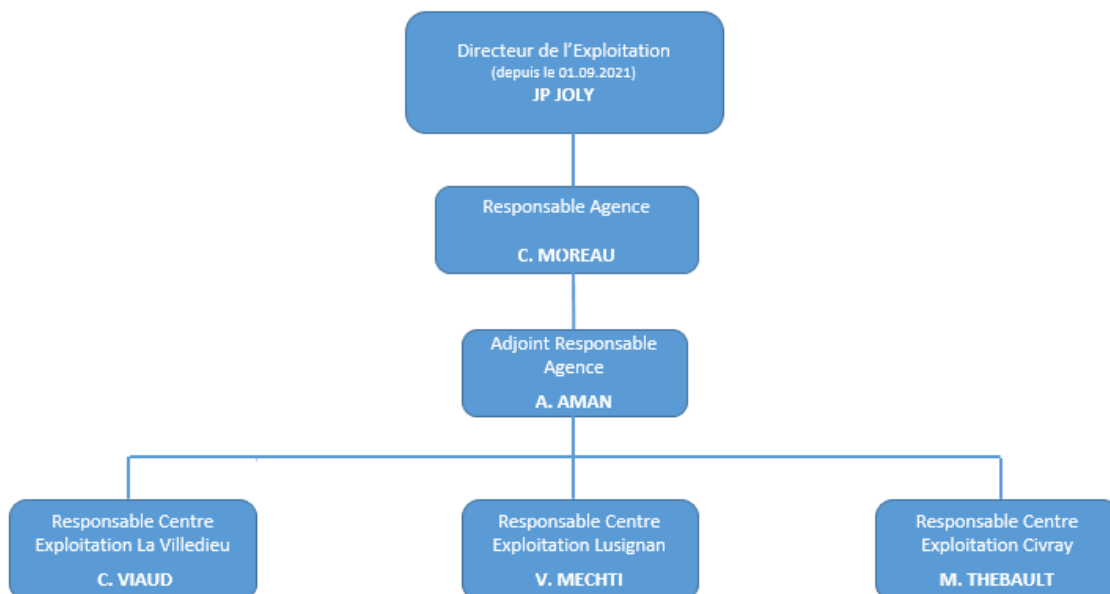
Directeur de l'Exploitation
(depuis le 01.09.2021)
JP JOLY

Responsable Agence

C. MOREAU

Adjoint Responsable Agence

A. AMAN

Responsable Centre Exploitation La Villedieu

C. VIAUD

Responsable Centre Exploitation Lusignan

V. MECHTI

Responsable Centre Exploitation Civray

M. THEBAULT